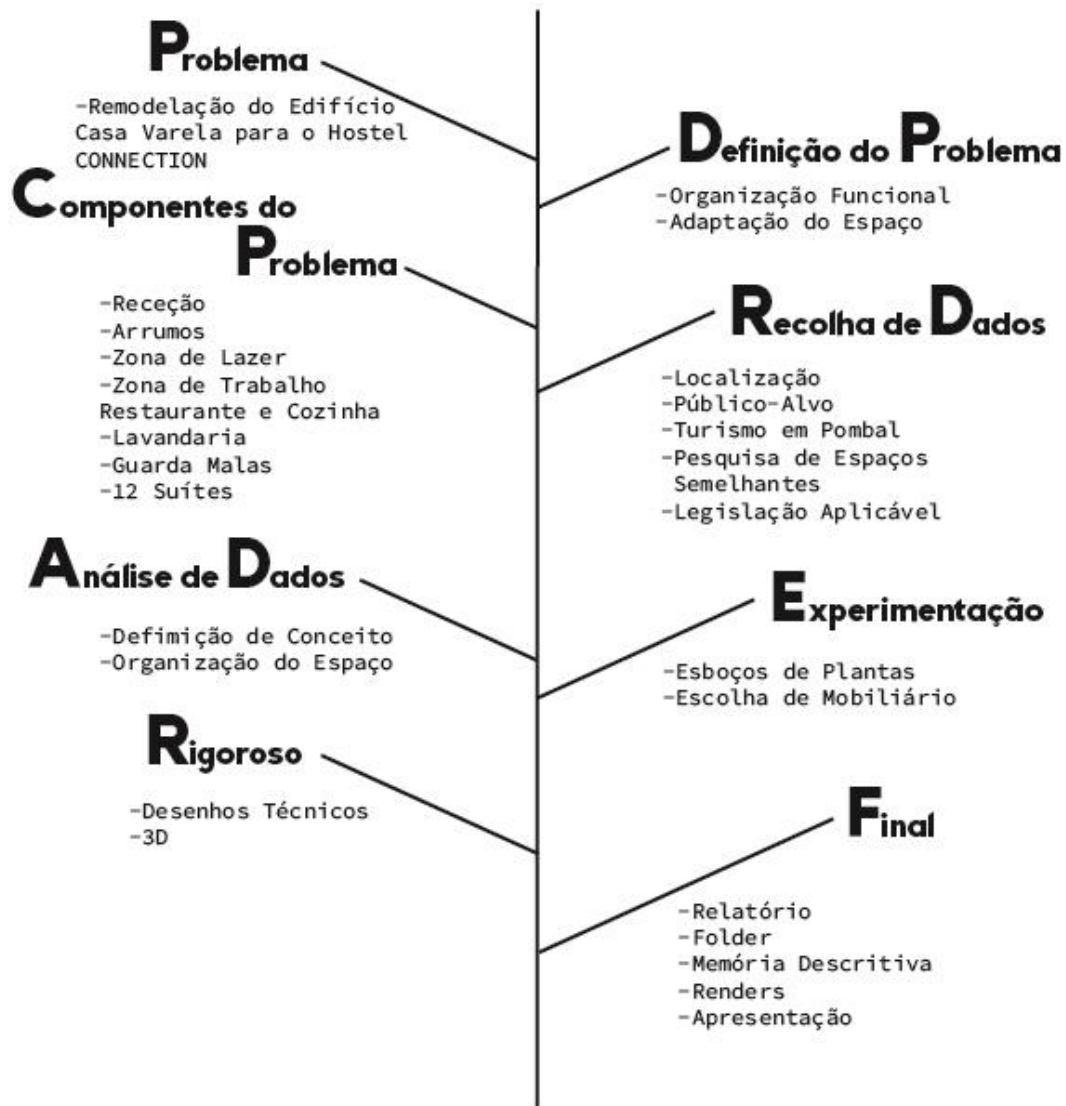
Problema

-Remodelação do Edifício Casa Varela para o Hostel CONNECTION

Definição do Problema

-Organização Funcional
-Adaptação do Espaço

Componentes do Problema

-Receção
-Arrumos
-Zona de Lazer
-Zona de Trabalho Restaurante e Cozinha
-Lavandaria
-Guarda Malas
-12 Suítes

Recolha de Dados

-Localização
-Público-Alvo
-Turismo em Pombal
-Pesquisa de Espaços Semelhantes
-Legislação Aplicável

Análise de Dados

-Defimição de Conceito
-Organização do Espaço

Experimentação

-Esboços de Plantas
-Escolha de Mobiliário

Rigoroso

-Desenhos Técnicos
-3D

Final

-Relatório
-Folder
-Memória Descritiva
-Renders
-Apresentação